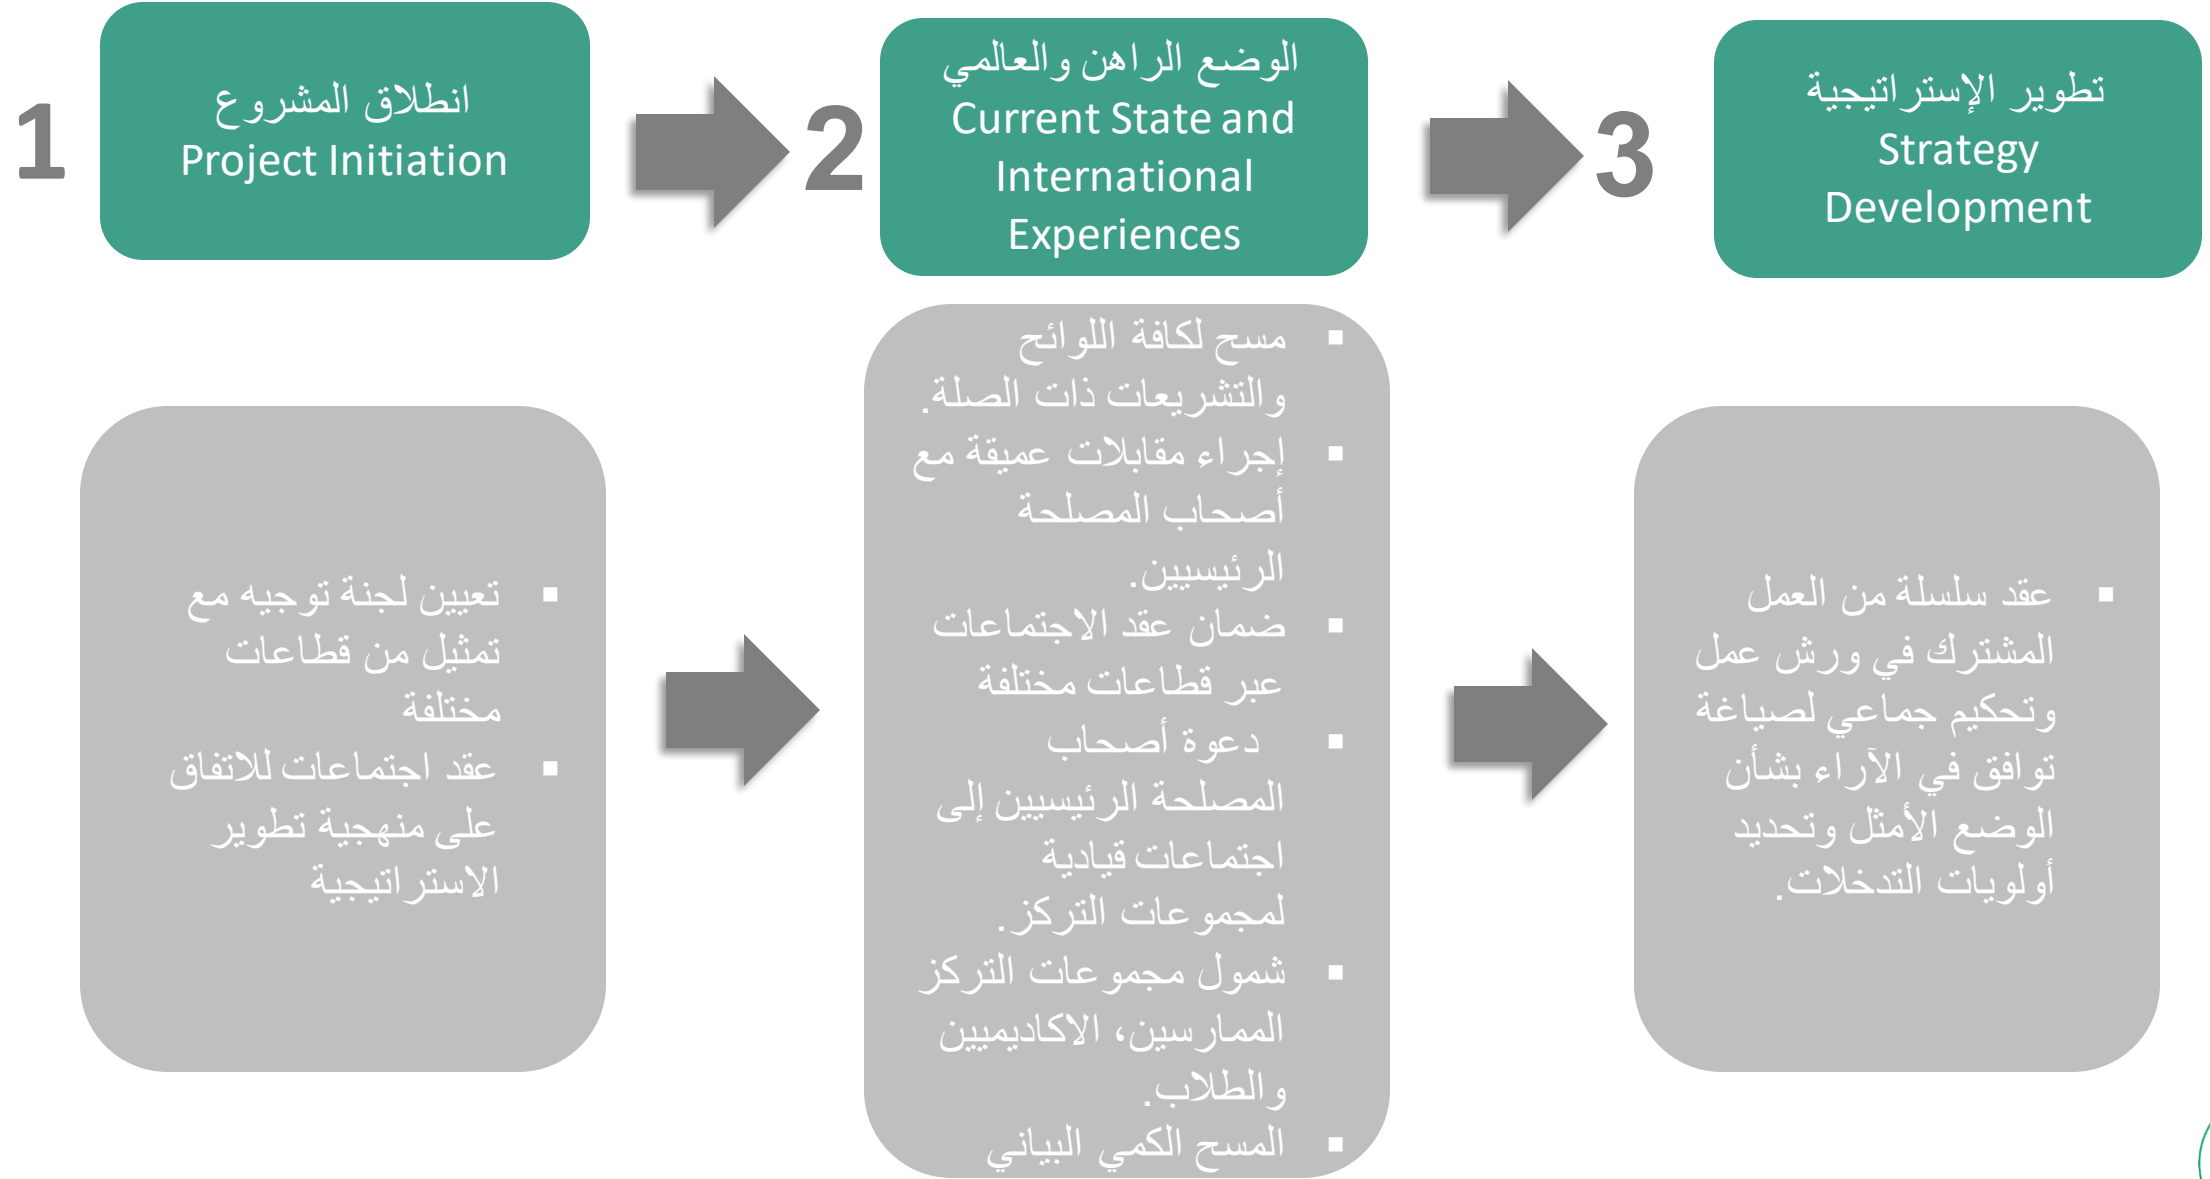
1

انطلاق المشروع
Project Initiation

2

الوضع الراهن والعالمي
Current State and International Experiences

3

تطوير الإستراتيجية
Strategy Development

▪ تعيين لجنة توجيه مع تمثيل من قطاعات مختلفة
▪ عقد اجتماعات للاتفاق على منهجية تطوير الاستراتيجية

▪ مسح لكافة اللوائح والتشريعات ذات الصلة.
▪ إجراء مقابلات عميقة مع أصحاب المصلحة الرئيسيين.
▪ ضمان عقد الاجتماعات عبر قطاعات مختلفة
▪ دعوة أصحاب المصلحة الرئيسيين إلى اجتماعات قيادية لمجموعات التركز.
▪ شمول مجموعات التركز الممارسين، الاكاديميين والطلاب.
▪ المسح الكمي البياني

▪ عقد سلسلة من العمل المشترك في ورش عمل وتحكيم جماعي لصياغة توافق في الآراء بشأن الوضع الأمثل وتحديد أولويات التدخلات.